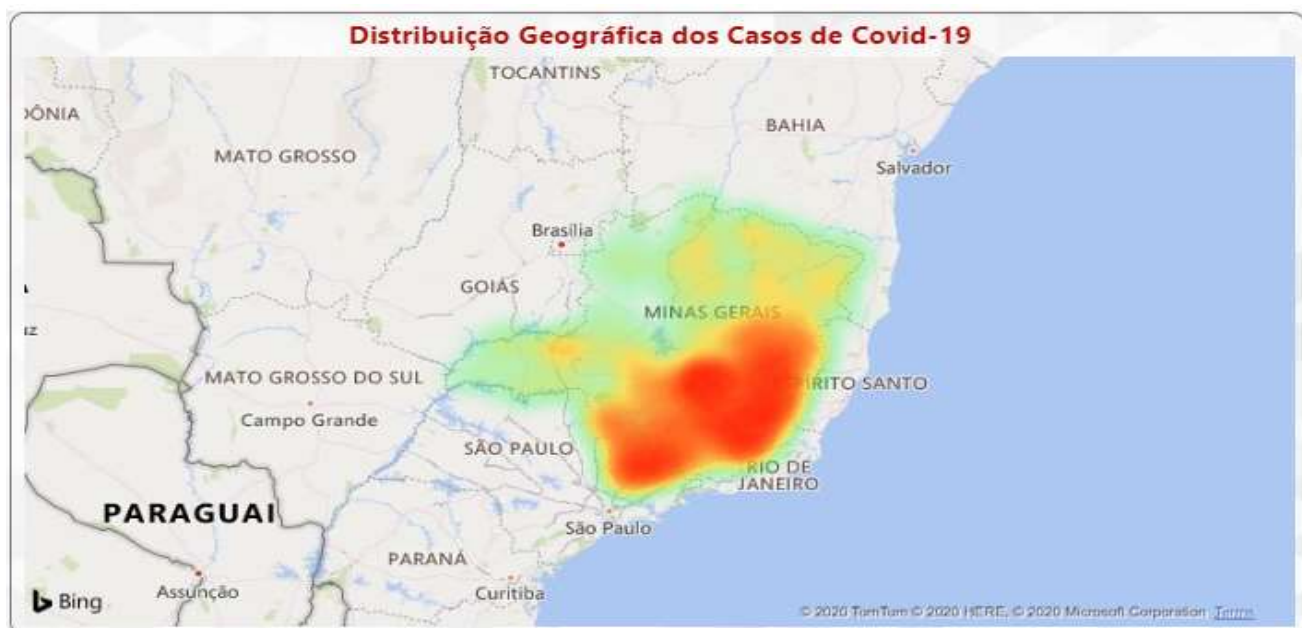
Distribuição Geográfica dos Casos de Covid-19

TOCANTINS

ÔNIA

BAHIA

MATO GROSSO

Salvador

Brasília

GOIÁS

MINAS GERAIS

MATO GROSSO DO SUL

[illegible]RITO SANTO

Campo Grande

SÃO PAULO

RIO DE JANEIRO

PARAGUAI

São Paulo

PARANÁ

Bing

Assunção

Curitiba

© 2020 TomTom © 2020 HERE, © 2020 Microsoft Corporation Terms